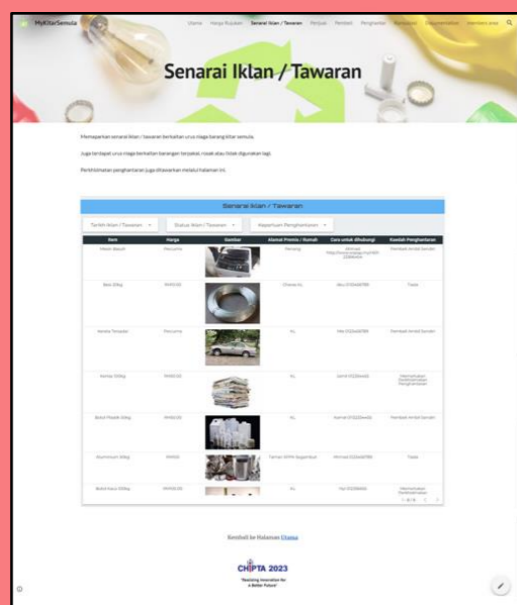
MyKitarSemula

Utama Harga Rujukan Senarai Iklan / Tawaran Penjual Pembeli Pengiraan Komuniti Dokumentasi Membership

Senarai Iklan / Tawaran

Memaparkan senarai iklan / tawaran berkaitan urus niaga barang kitar semula.

Juga terdapat urus niaga berkaitan barangan terpakai, rosak atau tidak digunakan lagi.

Perkhidmatan penghantaran juga ditawarkan melalui halaman ini.

Senarai Iklan / Tawaran

Tarikh Iklan / Tawaran ▾ | Status Iklan / Tawaran ▾ | Keperluan Penghantaran ▾

| Item | Harga | Gambar | Alamat Premis / Rumah | Cara untuk dihubungi | Kaedah Penghantaran |
|---|---|---|---|---|---|
| Mesin Basuh | Percuma | | Penang | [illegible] | Pembeli ambil Sendiri |
| Besi 20kg | RM10.00 | | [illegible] | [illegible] | Tiada |
| Kereta Terpakai | Percuma | | KL | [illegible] | Pembeli ambil Sendiri |
| Kertas 100kg | RM50.00 | | KL | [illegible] | Memerlukan Perkhidmatan Penghantaran |
| Botol Plastik 50kg | RM50.00 | | KL | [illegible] | Pembeli ambil Sendiri |
| Aluminium 50kg | RM100 | | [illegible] | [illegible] | Tiada |
| Botol kaca 20kg | RM50.00 | | KL | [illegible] | Memerlukan Perkhidmatan |

1 - 8 / 8

Kembali ke Halaman Utama

CIPTA 2023
"Realizing Innovation for a Better Future"